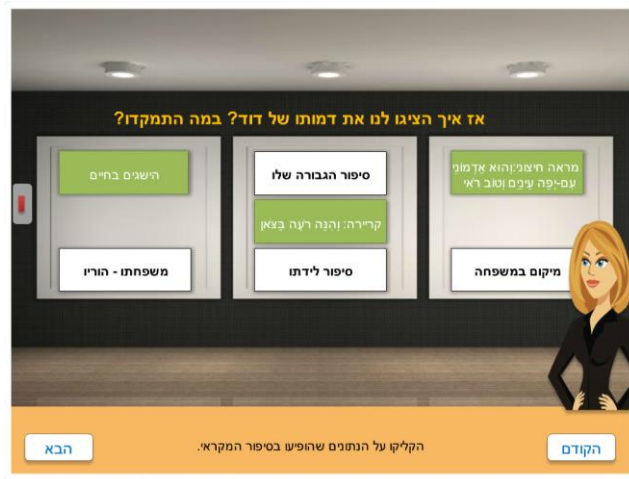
אז איך הציגו לנו את דמותו של דוד? במה התמקדו?

מראה חיצוני: וְהוּא אַדְמוֹנִי עִם-יְפֵה עֵינַיִם וְטוֹב רֹאִי

סיפור הגבורה שלו

הישגים בחיים

קריירה: וְהִנֵּה רֹעֶה בַּצֹּאן

מיקום במשפחה

סיפור לידתו

משפחתו - הוריו

הקליקו על הנתונים שהופיעו בסיפור המקראי.

הקודם

הבא